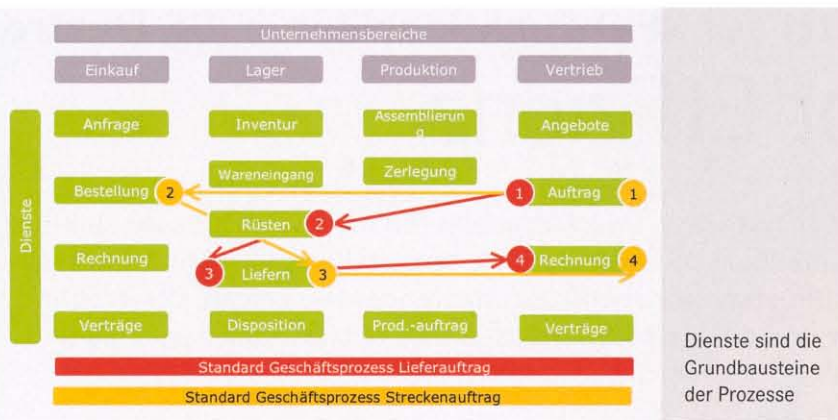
Unternehmensbereiche

Einkauf

Lager

Produktion

Vertrieb

Dienste

Anfrage

Inventur

Assemblierung

Angebote

Wareneingang

Zerlegung

Bestellung 2

1 Auftrag 1

Rüsten 2

Rechnung

3 Liefern 3

4 Rechnung 4

Verträge

Disposition

Prod.-auftrag

Verträge

Standard Geschäftsprozess Lieferauftrag

Standard Geschäftsprozess Streckenauftrag

Dienste sind die Grundbausteine der Prozesse